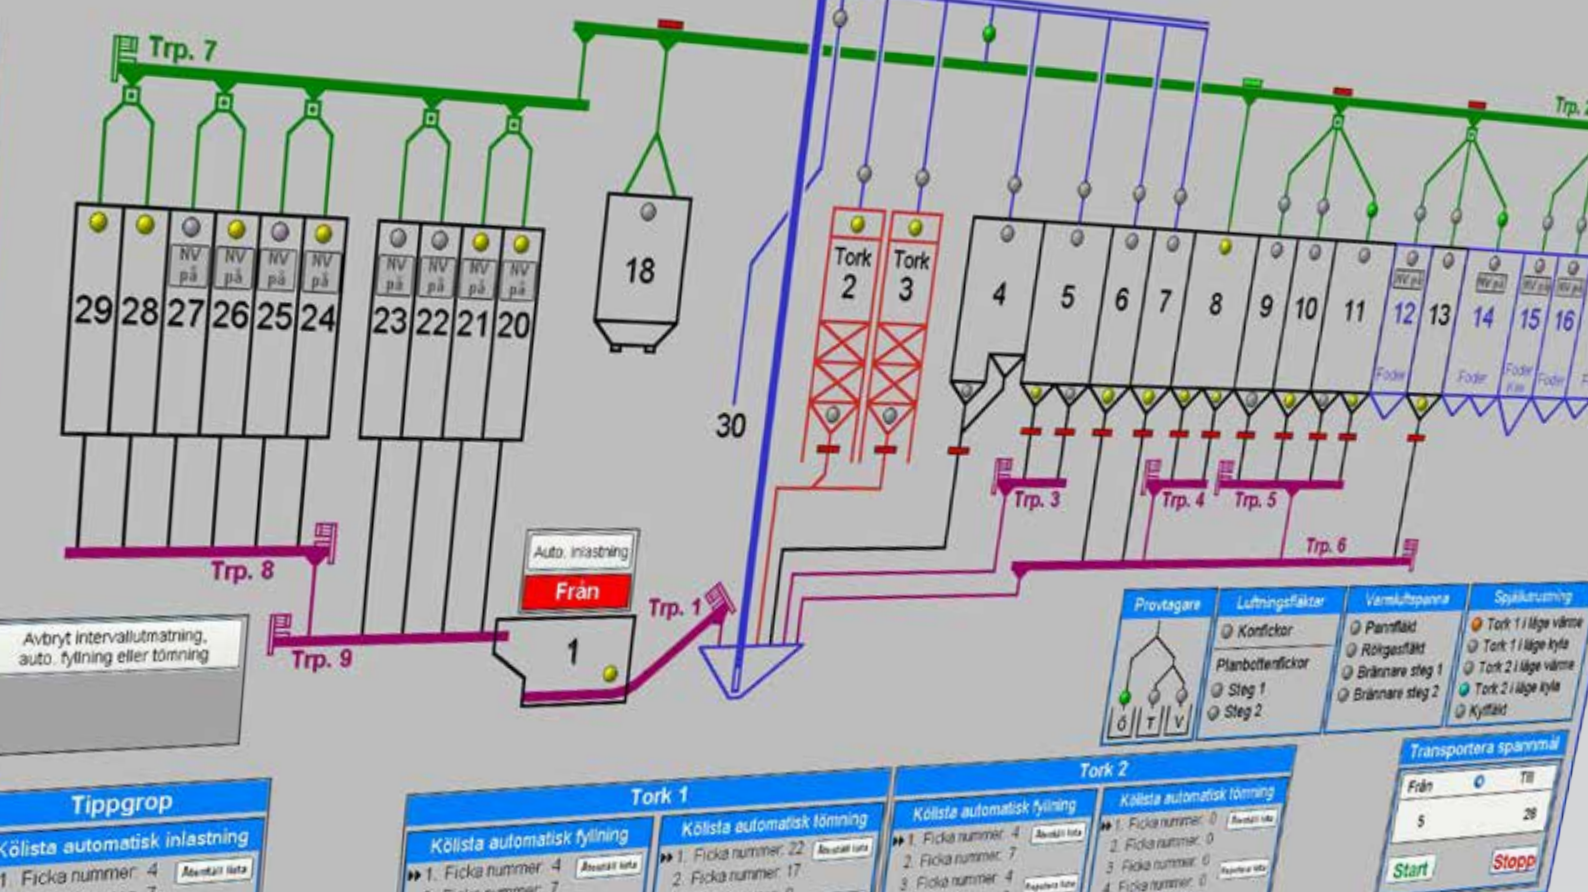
Trp. 7

Trp.

29 28 27 26 25 24

NV på NV på NV på NV på

23 22 21 20

NV på NV på NV på NV på

18

Tork 2

Tork 3

4 5 6 7 8 9 10 11 12 13 14 15 16

NV på

Foder Foder Foder Foder

30

Trp. 3 Trp. 4 Trp. 5

Trp. 6

Trp. 8

Auto. inlastning

Från

Trp. 1

1

Trp. 9

Avbryt intervallutmatning, auto. fyllning eller tömning

Provtagare

Ö T V

Luftningsfläktar

Konfiktor

Planbottenfickor

Steg 1

Steg 2

Varmluftspanna

Pannfläkt

Rökgasfläkt

Brännare steg 1

Brännare steg 2

Spjällutrustning

Tork 1 i läge värme

Tork 1 i läge kyla

Tork 2 i läge värme

Tork 2 i läge kyla

Kylfläkt

Transportera spannmål

Från Till

5 29

Start Stopp

Tippgrop

Kölista automatisk inlastning

1. Ficka nummer: 4 Återställ lista

Tork 1

Kölista automatisk fyllning

1. Ficka nummer: 4 Återställ lista

Ficka nummer: 7

Kölista automatisk tömning

1. Ficka nummer: 22 Återställ lista

2. Ficka nummer: 17

Tork 2

Kölista automatisk fyllning

1. Ficka nummer: 4 Återställ lista

2. Ficka nummer: 7

3. Ficka nummer: 4

Kölista automatisk tömning

1. Ficka nummer: 0 Återställ lista

2. Ficka nummer: 0

3. Ficka nummer: 0

4. Ficka nummer: 0